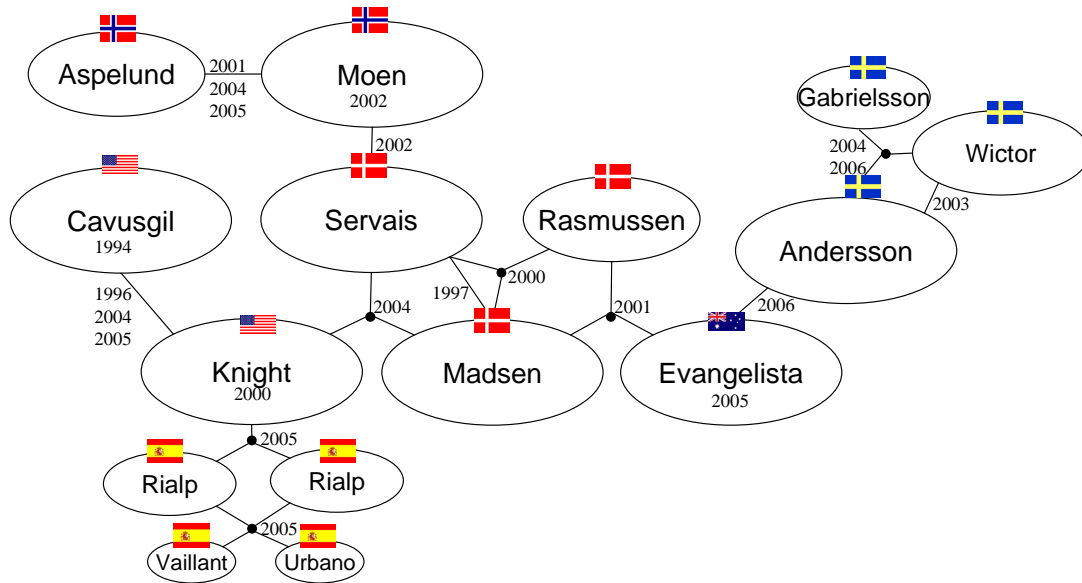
Aspelund

2001
2004
2005

Moen
2002

2002

Gabrielsson

2004
2006

Wictor

2003

Cavusgil
1994

Servais

Rasmussen

Andersson

2000

1997

2004

2001

2006

1996
2004
2005

Knight
2000

Madsen

Evangelista
2005

2005

Rialp

Rialp

2005

Vaillant

Urbano